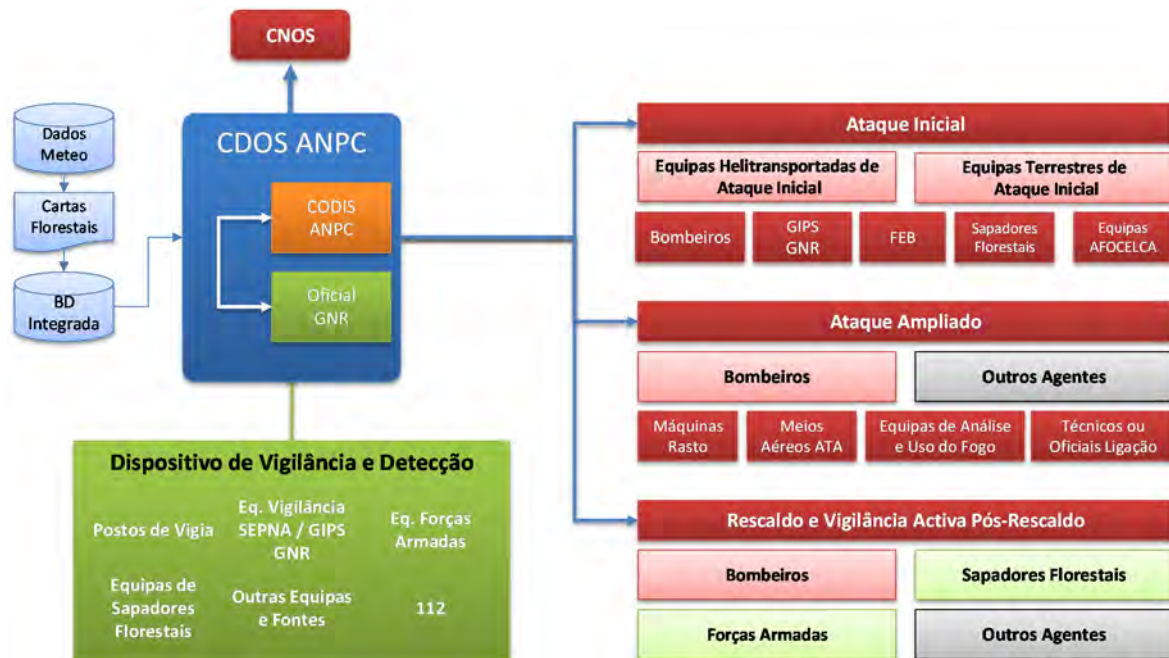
CNOS

Dados Meteo

Cartas Florestais

BD Integrada

CDOS ANPC

CODIS ANPC

Oficial GNR

Dispositivo de Vigilância e Detecção

Postos de Vigia

Eq. Vigilância SEPNA / GIPS GNR

Eq. Forças Armadas

Equipas de Sapadores Florestais

Outras Equipas e Fontes

112

Ataque Inicial

Equipas Helitransportadas de Ataque Inicial

Equipas Terrestres de Ataque Inicial

Bombeiros

GIPS GNR

FEB

Sapadores Florestais

Equipas AFOCELCA

Ataque Ampliado

Bombeiros

Outros Agentes

Máquinas Rasto

Meios Aéreos ATA

Equipas de Análise e Uso do Fogo

Técnicos ou Oficiais Ligação

Rescaldo e Vigilância Activa Pós-Rescaldo

Bombeiros

Sapadores Florestais

Forças Armadas

Outros Agentes